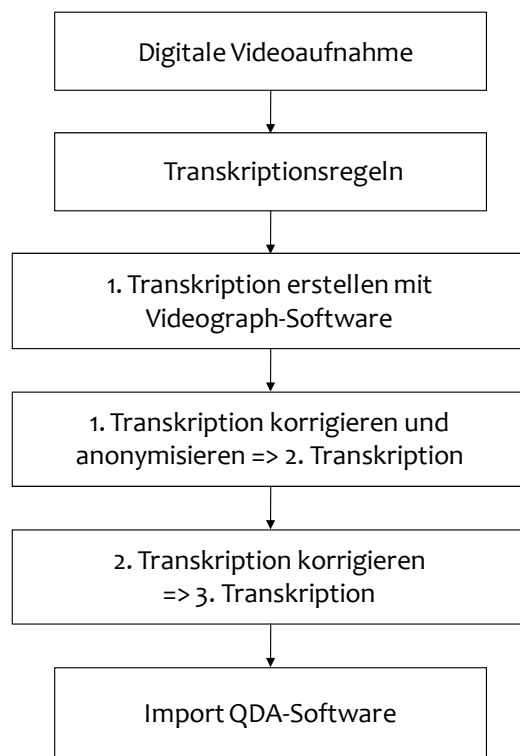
Digitale Videoaufnahme

Transkriptionsregeln

1. Transkription erstellen mit Videograph-Software

1. Transkription korrigieren und anonymisieren => 2. Transkription

2. Transkription korrigieren => 3. Transkription

Import QDA-Software